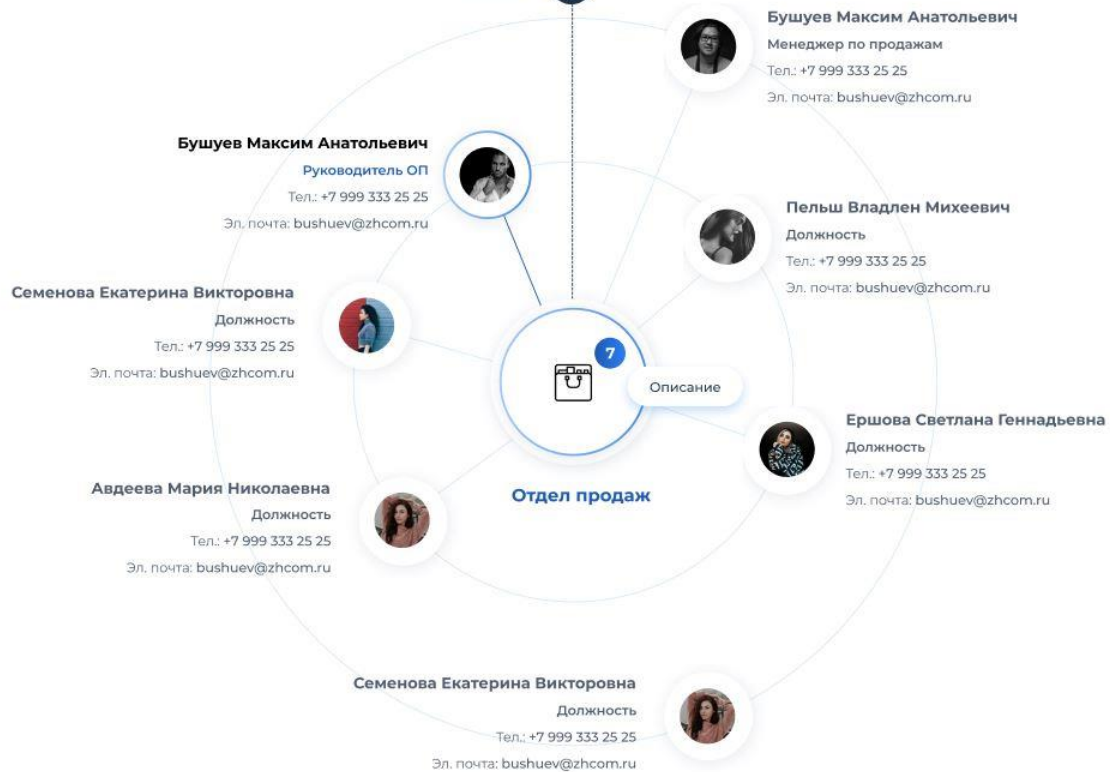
Бушуев Максим Анатольевич
Менеджер по продажам
Тел.: +7 999 333 25 25
Эл. почта: bushuev@zhcom.ru

Бушуев Максим Анатольевич
Руководитель ОП
Тел.: +7 999 333 25 25
Эл. почта: bushuev@zhcom.ru

Пельш Владлен Михеевич
Должность
Тел.: +7 999 333 25 25
Эл. почта: bushuev@zhcom.ru

Семенова Екатерина Викторовна
Должность
Тел.: +7 999 333 25 25
Эл. почта: bushuev@zhcom.ru

7

Описание

Ершова Светлана Геннадьевна
Должность
Тел.: +7 999 333 25 25
Эл. почта: bushuev@zhcom.ru

Авдеева Мария Николаевна
Должность
Тел.: +7 999 333 25 25
Эл. почта: bushuev@zhcom.ru

Отдел продаж

Семенова Екатерина Викторовна
Должность
Тел.: +7 999 333 25 25
Эл. почта: bushuev@zhcom.ru